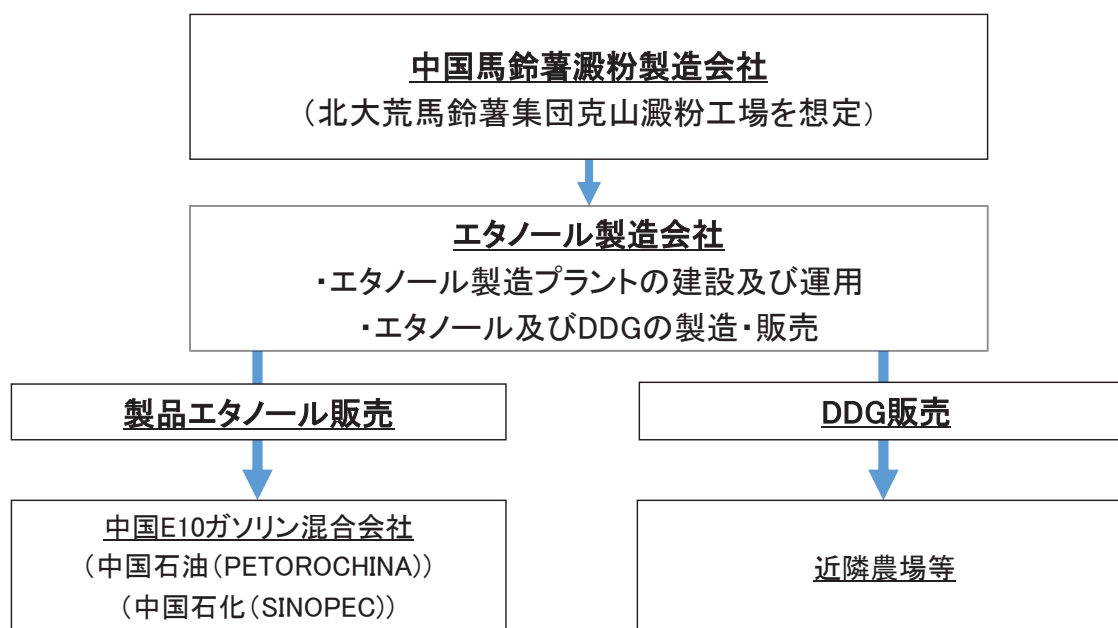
中国馬鈴薯澱粉製造会社
（北大荒馬鈴薯集団克山澱粉工場を想定）

エタノール製造会社
・エタノール製造プラントの建設及び運用
・エタノール及びDDGの製造・販売

製品エタノール販売

DDG販売

中国E10ガソリン混合会社
（中国石油（PETOROCHINA））
（中国石化（SINOPEC））

近隣農場等